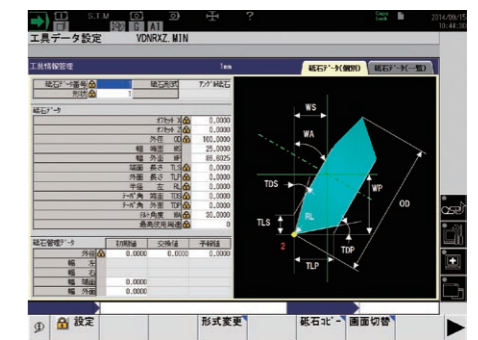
S.T.M
2014/09/15
10:44:36
工具データ設定 VDNRXZ.MIN

工具情報管理 1mm
砥石データ(個別) 砥石データ(一覧)

砥石データ番号 1
形状 1
砥石形状 アングル砥石

砥石データ
オフセット X 0.0000
オフセット Z 0.0000
外径 OD 900.0000
幅 端面 WS 25.0000
幅 外面 WP 88.6025
端面 長さ TLS 0.0000
外面 長さ TLP 0.0000
半径 左 RL 0.0000
テーパ角 端面 TDS 0.0000
テーパ角 外面 TDP 0.0000
スルー角度 WA 30.0000
最高使用周速 0

砥石管理データ
| | 初期値 | 交換値 | 予測値 |
|---|---|---|---|
| 外径 | 0.0000 | 0.0000 | 0.0000 |
| 幅 左 | | | |
| 幅 右 | | | |
| 幅 端面 | 0.0000 | | |
| 幅 外面 | 0.0000 | | |

WS
WA
TDS
WP
OD
RL
TLS
TDP
TLP
2

設定
形式変更
砥石コピー
画面切替